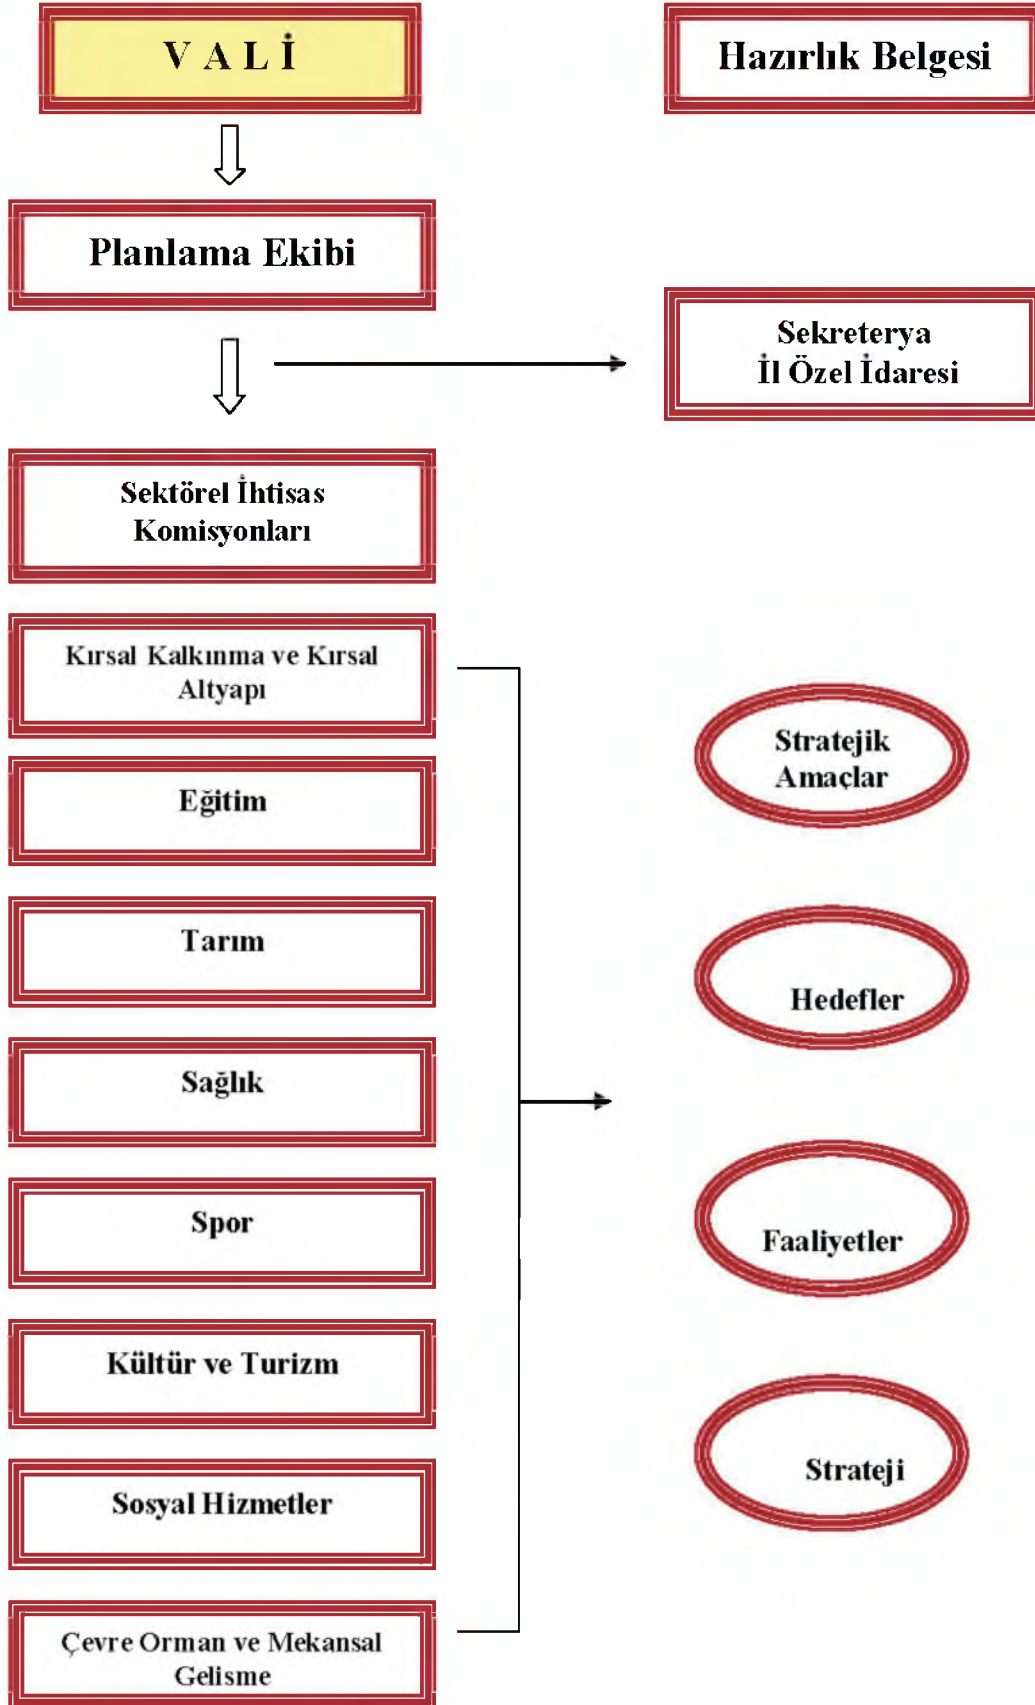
V A L İ

Hazırlık Belgesi

Planlama Ekibi

Sekreterya
İl Özel İdaresi

Sektörel İhtisas Komisyonları

Kırsal Kalkınma ve Kırsal Altyapı

Eğitim

Tarım

Sağlık

Spor

Kültür ve Turizm

Sosyal Hizmetler

Çevre Orman ve Mekansal Gelisme

Stratejik Amaçlar

Hedefler

Faaliyetler

Strateji